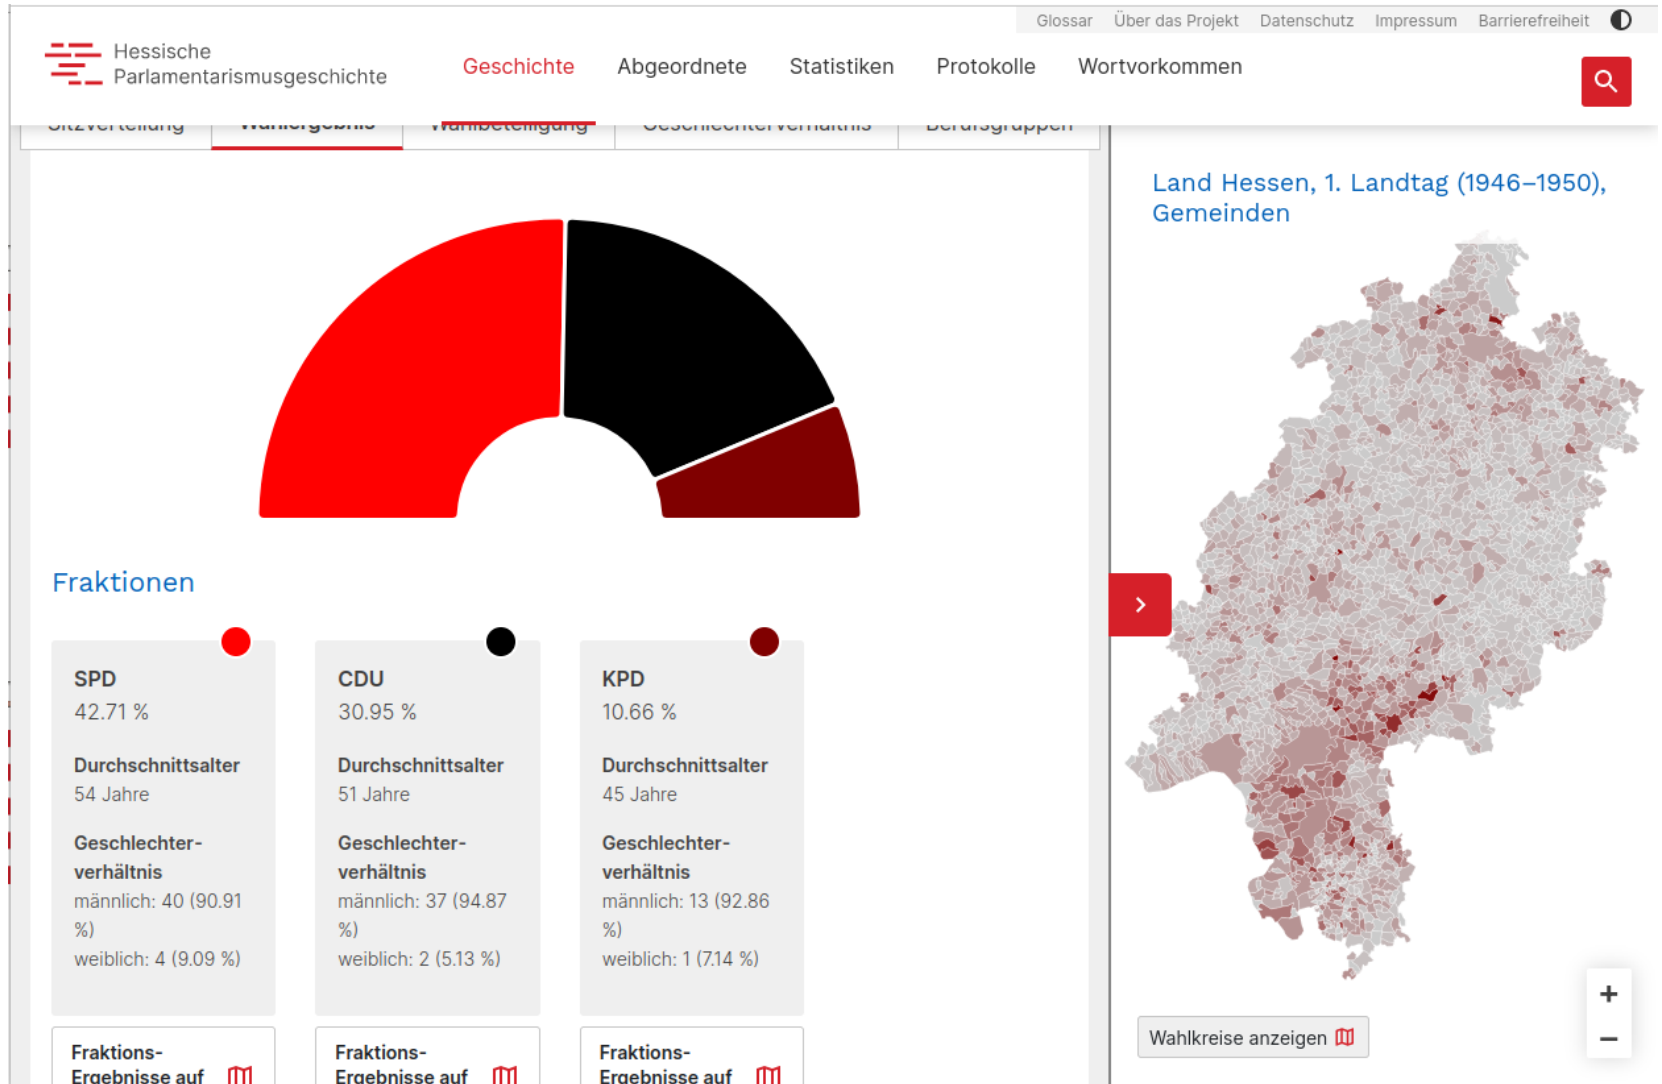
Glossar Über das Projekt Datenschutz Impressum Barrierefreiheit

Hessische Parlamentarismusgeschichte

Geschichte Abgeordnete Statistiken Protokolle Wortvorkommen

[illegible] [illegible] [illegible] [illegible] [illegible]

Land Hessen, 1. Landtag (1946–1950), Gemeinden

Fraktionen

SPD
42.71 %

Durchschnittsalter
54 Jahre

Geschlechterverhältnis
männlich: 40 (90.91 %)
weiblich: 4 (9.09 %)

CDU
30.95 %

Durchschnittsalter
51 Jahre

Geschlechterverhältnis
männlich: 37 (94.87 %)
weiblich: 2 (5.13 %)

KPD
10.66 %

Durchschnittsalter
45 Jahre

Geschlechterverhältnis
männlich: 13 (92.86 %)
weiblich: 1 (7.14 %)

Fraktions-Ergebnisse auf

Fraktions-Ergebnisse auf

Fraktions-Ergebnisse auf

Wahlkreise anzeigen

+
−